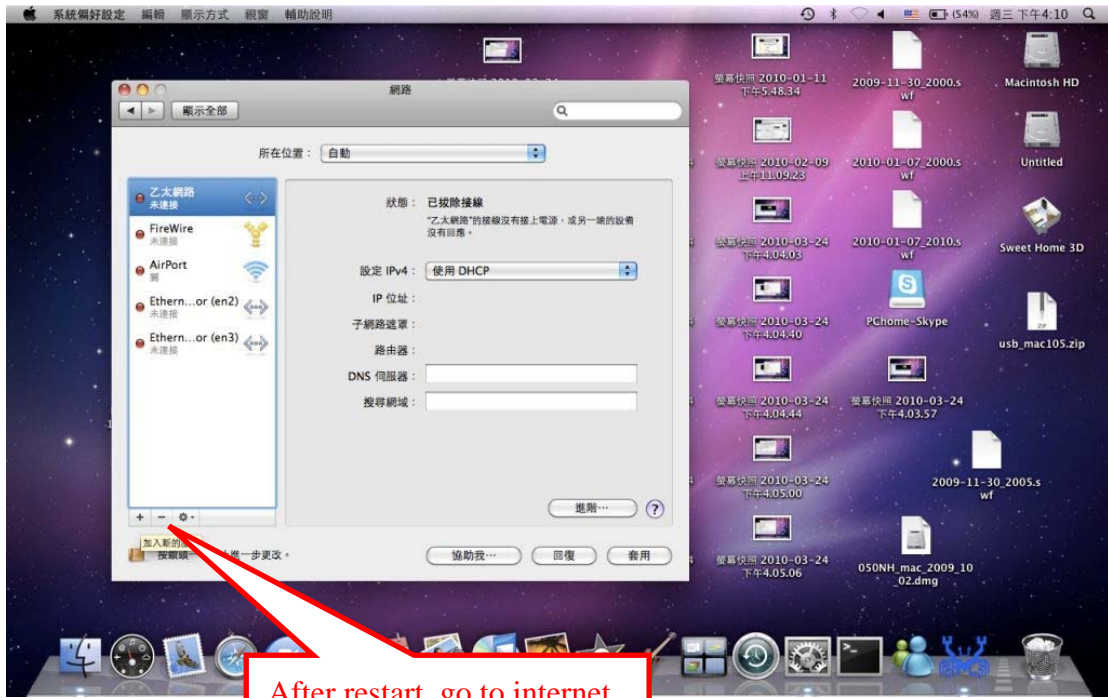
系統偏好設定 編輯 顯示方式 視窗 輔助說明

(54%) 週三 下午4:10

網路

顯示全部

所在位置： 自動

乙太網路
未連接

FireWire
未連接

AirPort
關

Ethern...or (en2)
未連接

Ethern...or (en3)
未連接

狀態： 已拔除接線

"乙太網路"的接線沒有接上電源，或另一端的設備沒有回應。

設定 IPv4： 使用 DHCP

IP 位址：

子網路遮罩：

路由器：

DNS 伺服器：

搜尋網域：

進階⋯

?

+ − ✲

加入新的

按鎖頭 進一步更改。

協助我⋯

回復

套用

螢幕快照 2010-01-11 下午5.48.34

2009-11-30_2000.swf

Macintosh HD

螢幕快照 2010-02-09 上午11.09.23

2010-01-07_2000.swf

Untitled

螢幕快照 2010-03-24 下午4.04.03

2010-01-07_2010.swf

Sweet Home 3D

螢幕快照 2010-03-24 下午4.04.40

PChome-Skype

usb_mac105.zip

螢幕快照 2010-03-24 下午4.04.44

螢幕快照 2010-03-24 下午4.03.57

螢幕快照 2010-03-24 下午4.05.00

2009-11-30_2005.swf

螢幕快照 2010-03-24 下午4.05.06

050NH_mac_2009_10_02.dmg

After restart, go to internet